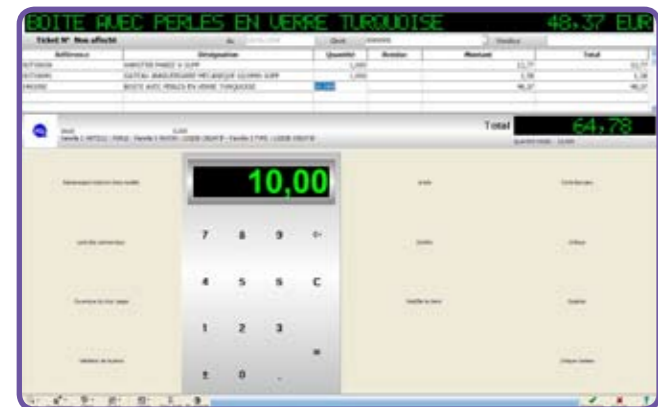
BOITE AVEC PERLES EN VERRE TURQUOISE 48,37 EUR

Ticket N° Non affecté

| Référence | Désignation | Quantité | Remise | Montant | Total |
|---|---|---|---|---|---|
| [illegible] | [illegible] | 1,000 | | 13,77 | 13,77 |
| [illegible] | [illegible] | 1,000 | | 2,38 | 2,38 |
| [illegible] | BOITE AVEC PERLES EN VERRE TURQUOISE | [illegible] | | 48,37 | 48,37 |

Total 64,78

10,00

7 8 9 ←
4 5 6 C
1 2 3
± 0 , =